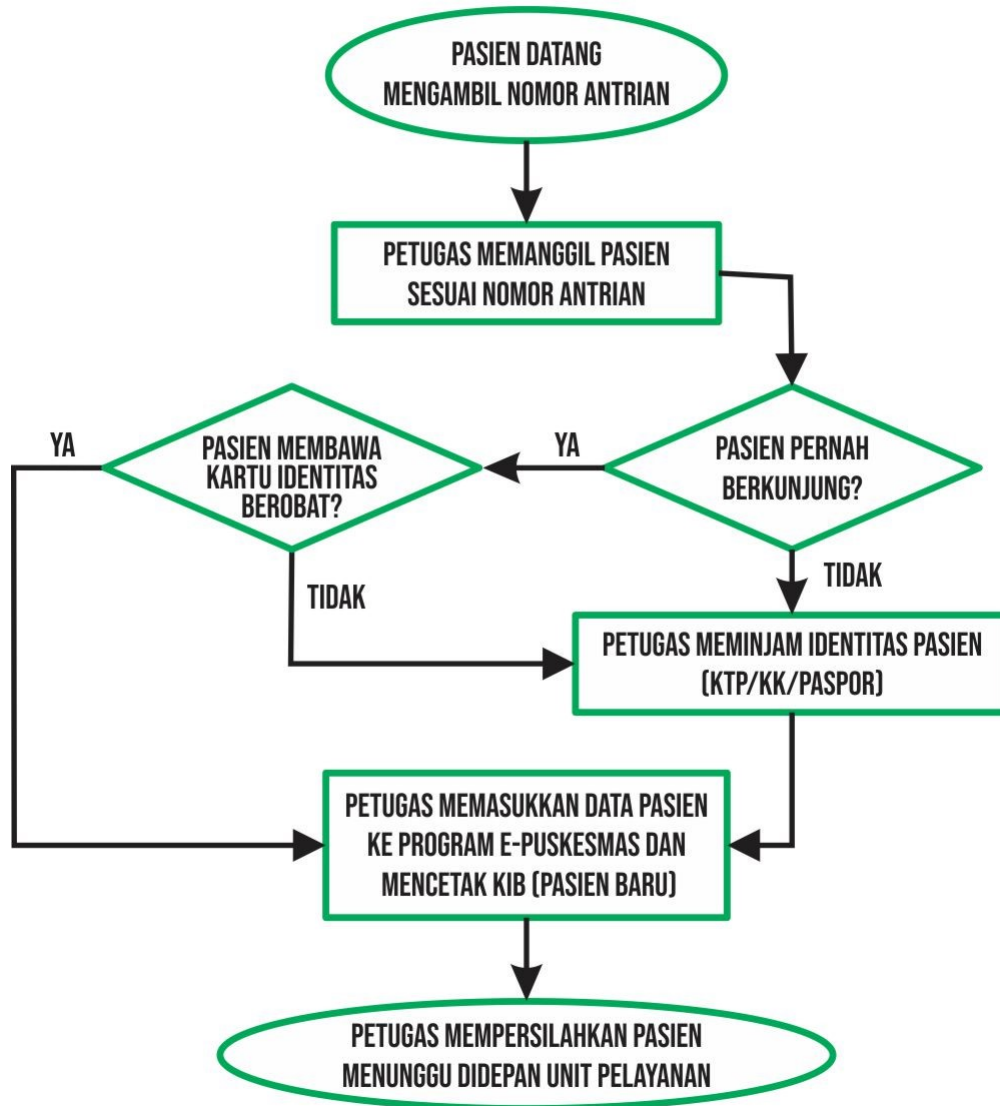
PASIEN DATANG MENGAMBIL NOMOR ANTRIAN

PETUGAS MEMANGGIL PASIEN SESUAI NOMOR ANTRIAN

PASIEN PERNAH BERKUNJUNG?

YA

PASIEN MEMBAWA KARTU IDENTITAS BEROBAT?

YA

TIDAK

TIDAK

PETUGAS MEMINJAM IDENTITAS PASIEN (KTP/KK/PASPOR)

PETUGAS MEMASUKKAN DATA PASIEN KE PROGRAM E-PUSKESMAS DAN MENCETAK KIB (PASIEN BARU)

PETUGAS MEMPERSILAHKAN PASIEN MENUNGGU DIDEPAN UNIT PELAYANAN